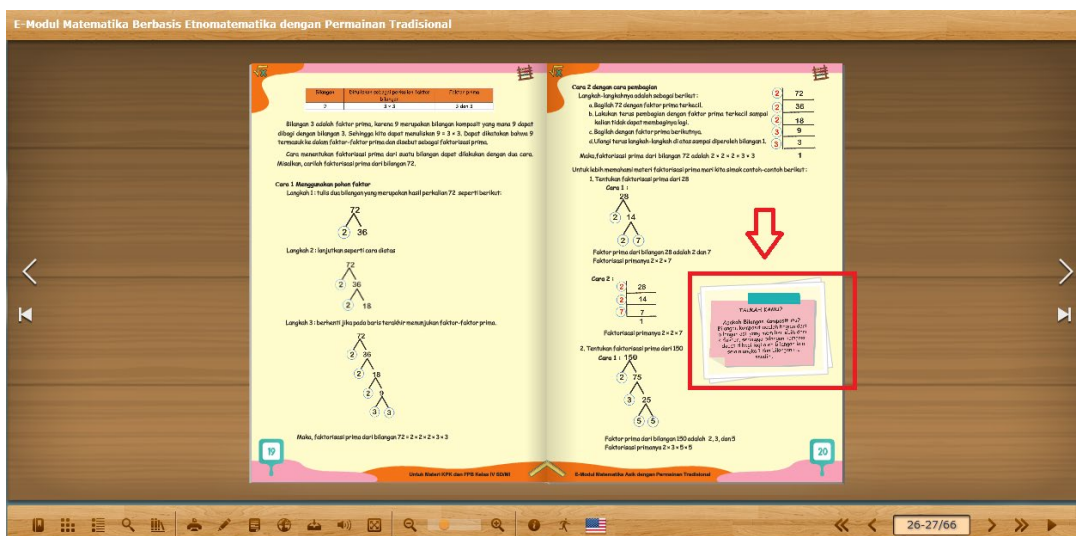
E-Modul Matematika Berbasis Etnomatematika dengan Permainan Tradisional

| Bilangan | Dituliskan sebagai perkalian faktor bilangan | Faktor prima |
|---|---|---|
| 9 | 3 × 3 | 3 dan 3 |

Bilangan 3 adalah faktor prima, karena 9 merupakan bilangan komposit yang mana 9 dapat dibagi dengan bilangan 3. Sehingga kita dapat menuliskan 9 = 3 × 3. Dapat dikatakan bahwa 9 termasuk ke dalam faktor-faktor prima dan disebut sebagai faktorisasi prima.

Cara menentukan faktorisasi prima dari suatu bilangan dapat dilakukan dengan dua cara. Misalkan, carilah faktorisasi prima dari bilangan 72.

Cara 1 Menggunakan pohon faktor

Langkah 1 : tulis dua bilangan yang merupakan hasil perkalian 72 seperti berikut:

72
2 36

Langkah 2 : lanjutkan seperti cara diatas

72
2 36
2 18

Langkah 3 : berhenti jika pada baris terakhir menunjukan faktor-faktor prima.

72
2 36
2 18
2 9
3 3

Maka, faktorisasi prima dari bilangan 72 = 2 × 2 × 2 × 3 × 3

19

Untuk Materi KPK dan FPB Kelas IV SD/MI

Cara 2 dengan cara pembagian

Langkah-langkahnya adalah sebagai berikut :
a. Bagilah 72 dengan faktor prima terkecil.
b. Lakukan terus pembagian dengan faktor prima terkecil sampai kalian tidak dapat membaginya lagi.
c. Bagilah dengan faktor prima berikutnya.
d. Ulangi terus langkah-langkah di atas sampai diperoleh bilangan 1.

| 2 | 72 |
|---|---|
| 2 | 36 |
| 2 | 18 |
| 3 | 9 |
| 3 | 3 |
| | 1 |

Maka, faktorisasi prima dari bilangan 72 adalah 2 × 2 × 2 × 3 × 3

Untuk lebih memahami materi faktorisasi prima mari kita simak contoh-contoh berikut :
1. Tentukan faktorisasi prima dari 28
Cara 1 :
28
2 14
2 7

Faktor prima dari bilangan 28 adalah 2 dan 7
Faktorisasi primanya 2 × 2 × 7

Cara 2 :

| 2 | 28 |
|---|---|
| 2 | 14 |
| 7 | 7 |
| | 1 |

Faktorisasi primanya 2 × 2 × 7

TAUKAH KAMU?
Apakah Bilangan komposit itu? Bilangan komposit adalah bilangan asli lebih dari satu yang bukan bilangan prima. Bilangan komposit dapat dinyatakan sebagai faktorisasi bilangan bulat, atau hasil perkalian dua bilangan prima atau lebih.

2. Tentukan faktorisasi prima dari 150
Cara 1 : 150
2 75
3 25
5 5

Faktor prima dari bilangan 150 adalah 2, 3, dan 5
Faktorisasi primanya 2 × 3 × 5 × 5

20

E-Modul Matematika Asik dengan Permainan Tradisional

26-27/66